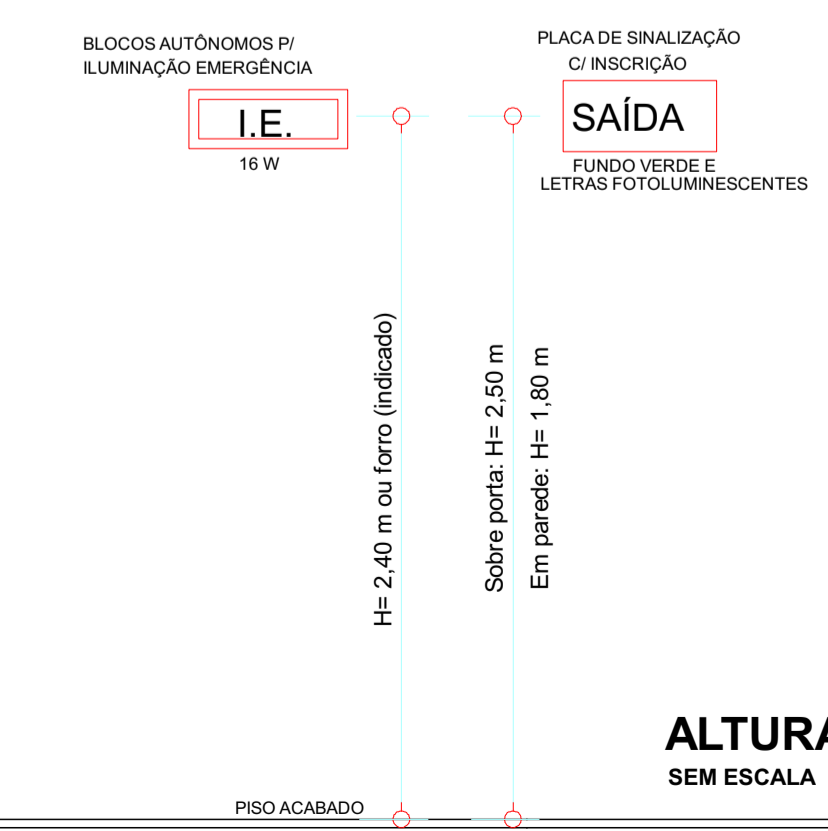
BLOCOS AUTÔNOMOS P/
ILUMINAÇÃO EMERGÊNCIA

I.E.

16 W

PLACA DE SINALIZAÇÃO
C/ INSCRIÇÃO

SAÍDA

FUNDO VERDE E
LETRAS FOTOLUMINESCENTES

H= 2,40 m ou forro (indicado)

Sobre porta: H= 2,50 m

Em parede: H= 1,80 m

ALTURA

SEM ESCALA

PISO ACABADO